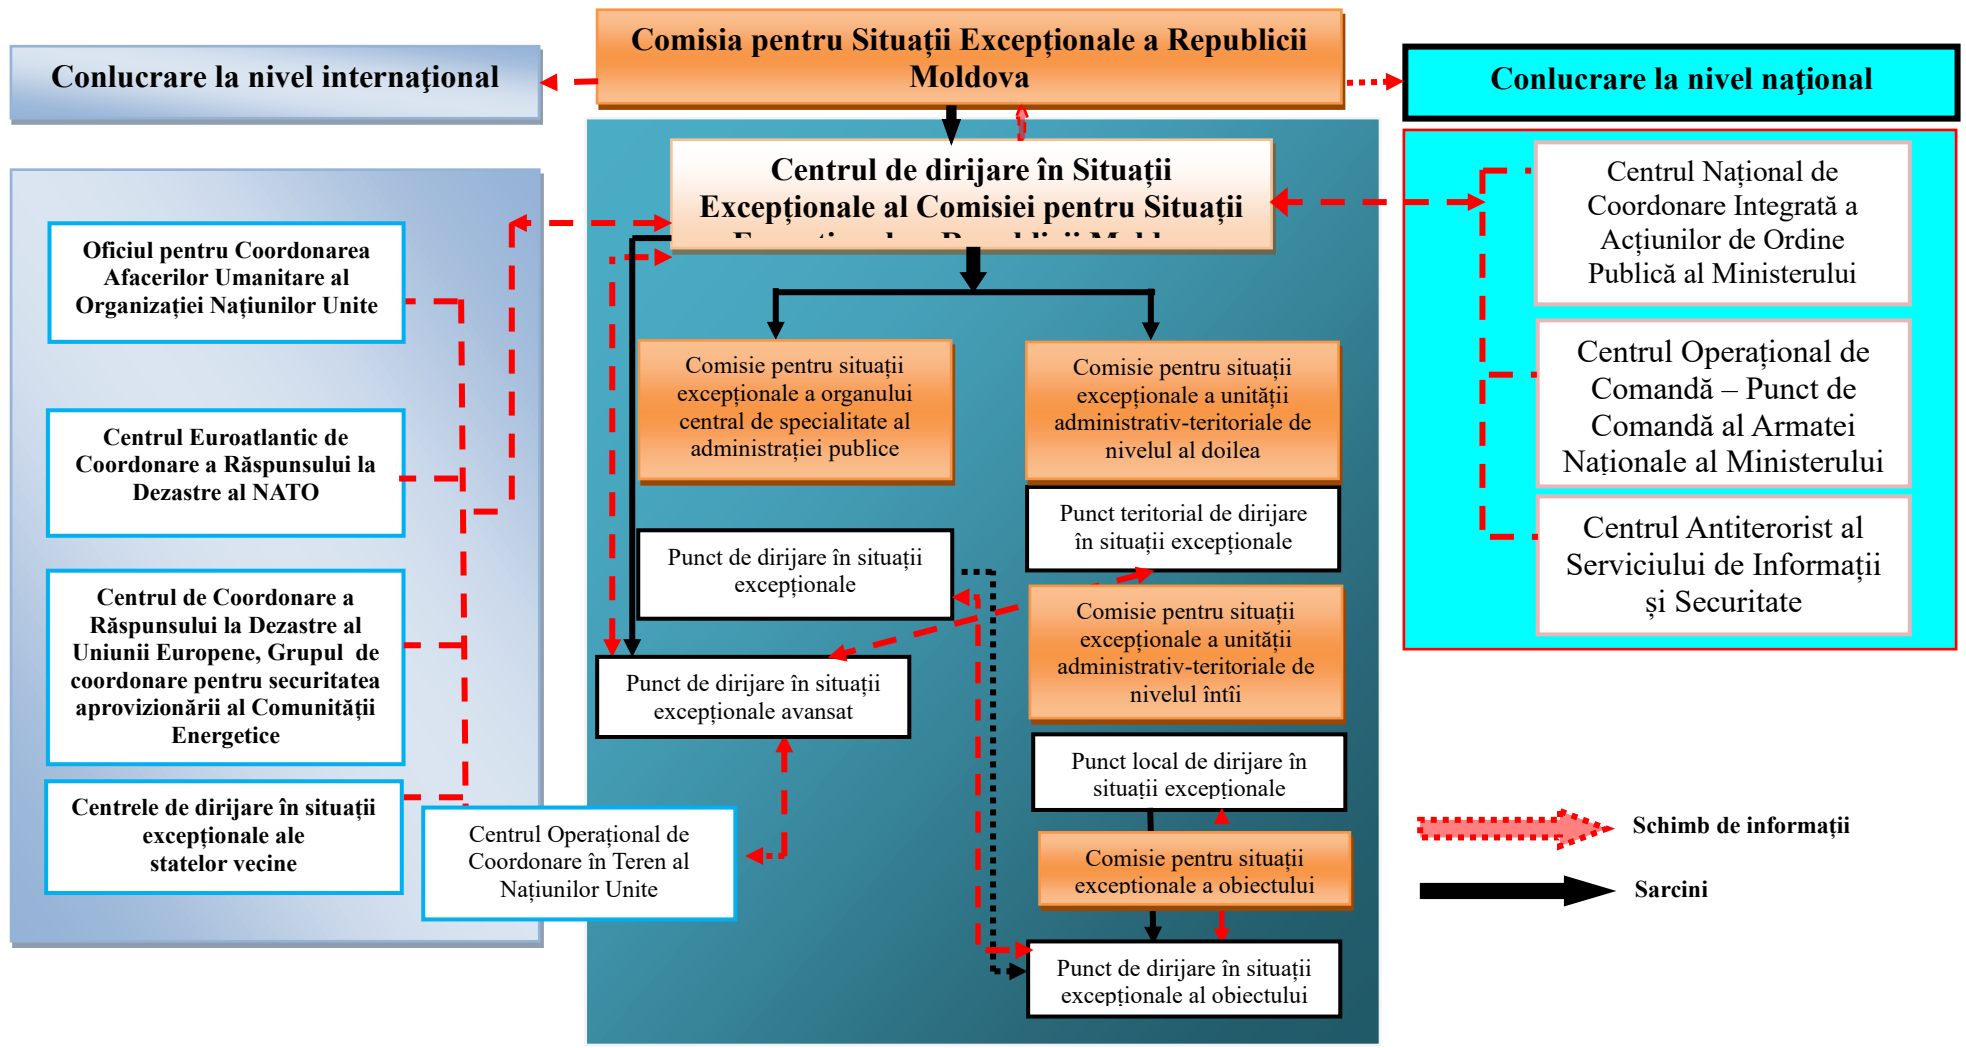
Comisia pentru Situații Excepționale a Republicii Moldova

Conlucrare la nivel internațional

Conlucrare la nivel național

Centrul de dirijare în Situații Excepționale al Comisiei pentru Situații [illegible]

Oficiul pentru Coordonarea Afacerilor Umanitare al Organizației Națiunilor Unite

Centrul Euroatlantic de Coordonare a Răspunsului la Dezastre al NATO

Centrul de Coordonare a Răspunsului la Dezastre al Uniunii Europene, Grupul de coordonare pentru securitatea aprovizionării al Comunității Energetice

Centrele de dirijare în situații excepționale ale statelor vecine

Centrul Operațional de Coordonare în Teren al Națiunilor Unite

Comisie pentru situații excepționale a organului central de specialitate al administrației publice

Comisie pentru situații excepționale a unității administrativ-teritoriale de nivelul al doilea

Punct teritorial de dirijare în situații excepționale

Punct de dirijare în situații excepționale

Punct de dirijare în situații excepționale avansat

Comisie pentru situații excepționale a unității administrativ-teritoriale de nivelul întîi

Punct local de dirijare în situații excepționale

Comisie pentru situații excepționale a obiectului

Punct de dirijare în situații excepționale al obiectului

Centrul Național de Coordonare Integrată a Acțiunilor de Ordine Publică al Ministerului

Centrul Operațional de Comandă – Punct de Comandă al Armatei Naționale al Ministerului

Centrul Antiterorist al Serviciului de Informații și Securitate

Schimb de informații

Sarcini